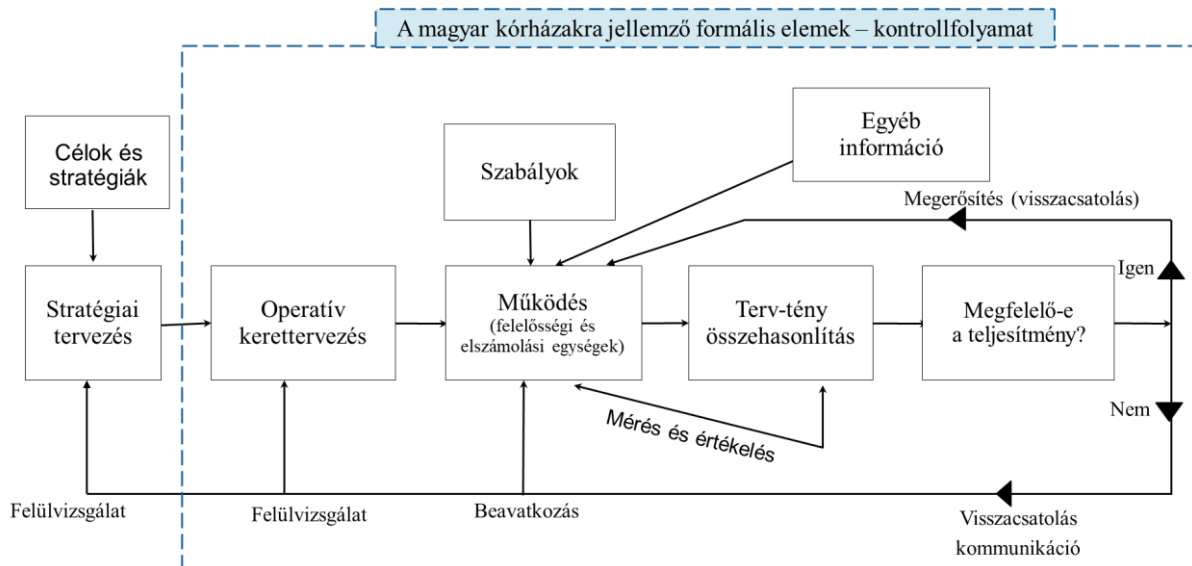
A magyar kórházakra jellemző formális elemek – kontrollfolyamat

Célok és stratégiák

Szabályok

Egyéb információ

Megerősítés (visszacsatolás)

Stratégiai tervezés

Operatív kerettervezés

Működés (felelősségi és elszámolási egységek)

Terv-tény összehasonlítás

Megfelelő-e a teljesítmény?

Igen

Nem

Mérés és értékelés

Felülvizsgálat

Felülvizsgálat

Beavatkozás

Visszacsatolás kommunikáció